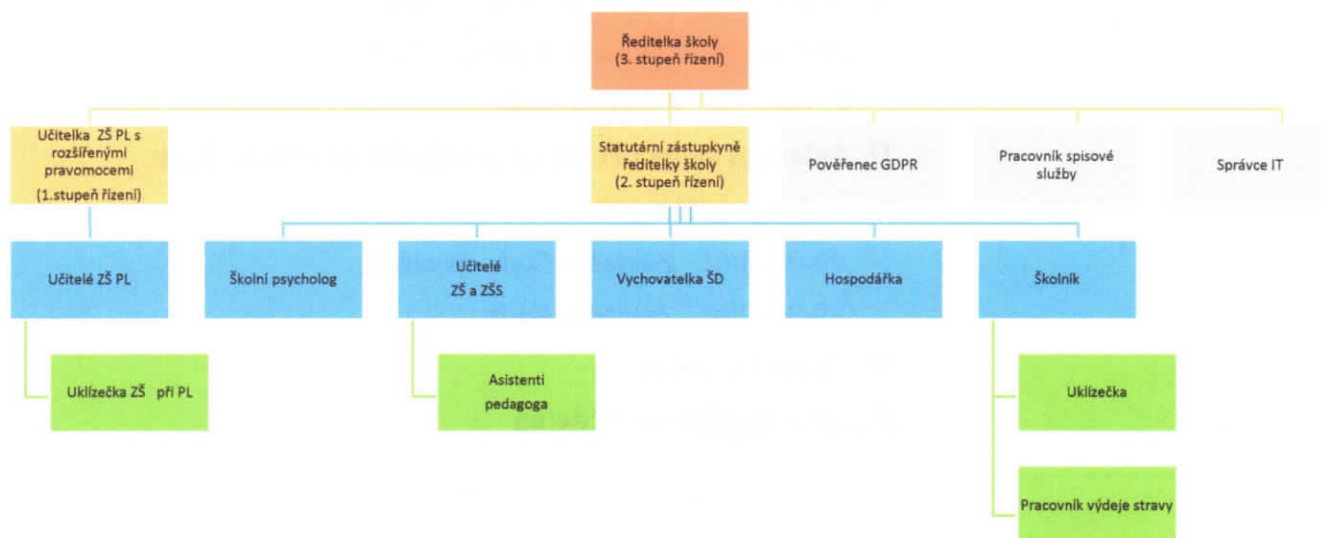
Ředitelka školy
(3. stupeň řízení)

Učitelka ZŠ PL s rozšířenými pravomocemi
(1.stupeň řízení)

Statutární zástupkyně ředitelky školy
(2. stupeň řízení)

Pověřenec GDPR

Pracovník spisové služby

Správce IT

Učitelé ZŠ PL

Školní psycholog

Učitelé
ZŠ a ZŠS

Vychovatelka ŠD

Hospodářka

Školník

Uklízečka ZŠ při PL

Asistenti pedagoga

Uklízečka

Pracovník výdeje stravy